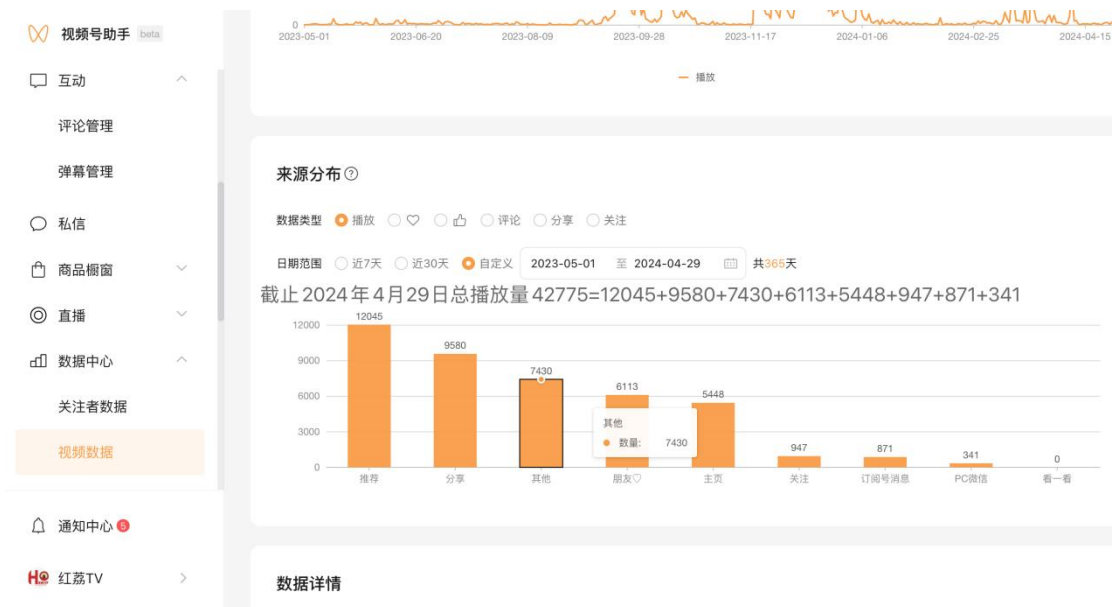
视频号助手 beta

互动

评论管理

弹幕管理

私信

商品橱窗

直播

数据中心

关注者数据

视频数据

通知中心 5

红荔TV

0

2023-05-01 2023-06-20 2023-08-09 2023-09-28 2023-11-17 2024-01-06 2024-02-25 2024-04-15

播放

来源分布

数据类型 播放 ♡ 评论 分享 关注

日期范围 近7天 近30天 自定义 2023-05-01 至 2024-04-29 共365天

截止2024年4月29日总播放量42775=12045+9580+7430+6113+5448+947+871+341

| | 推荐 | 分享 | 其他 | 朋友♡ | 主页 | 关注 | 订阅号消息 | PC微信 | 看一看 |
|---|---|---|---|---|---|---|---|---|---|
| | 12045 | 9580 | 7430 | 6113 | 5448 | 947 | 871 | 341 | 0 |

12000
9000
6000
3000
0

其他
数量: 7430

数据详情